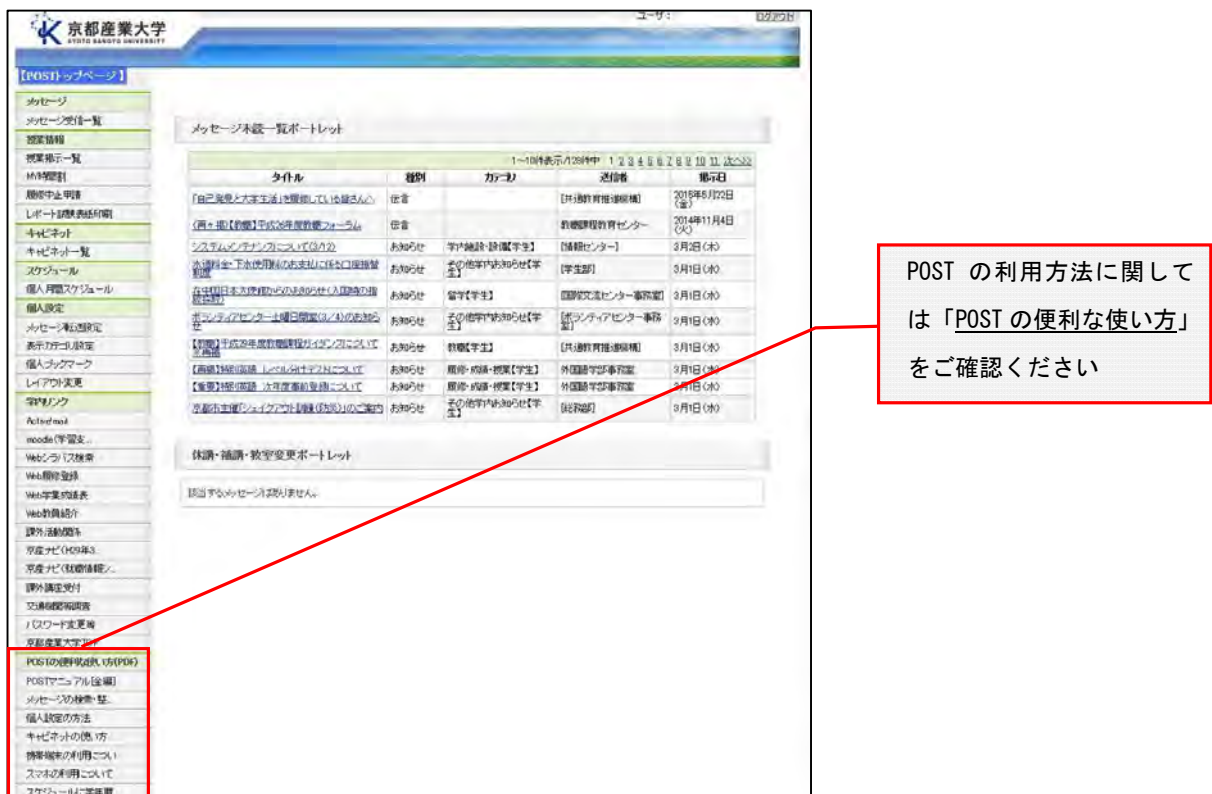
京都産業大学
KYOTO SANGYO UNIVERSITY

ユーザ：
ログアウト

【POSTトップページ】

メッセージ
メッセージ受信一覧
授業情報
授業掲示一覧
MY時間割
履修中止申請
レポート課題表示依頼
キャビネット
キャビネット一覧
スケジュール
個人用スケジュール
個人設定
メッセージ転送設定
表示カテゴリ設定
個人ブックマーク
レイアウト変更
学内リンク
Active!mail
moodle(学習支...
Webシラバス検索
Web履修登録
Web学業成績表
Web教員紹介
課外活動関係
京産ナビ(H29年3...
京産ナビ(就職情報...
課外講座受付
交通機関等調査
パスワード変更等
京都産業大学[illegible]
POSTの便利な使い方(PDF)
POSTマニュアル[全編]
メッセージの検索・整...
個人設定の方法
キャビネットの使い方
携帯端末の利用につい
スマホの利用について
スケジュールに学事暦...

メッセージ未読一覧ポートレット

1~10件表示/128件中 1 2 3 4 5 6 7 8 9 10 11 次へ>>

| タイトル | 種別 | カテゴリ | 送信者 | 掲示日 |
|---|---|---|---|---|
| 「自己発見と大学生活」を履修している皆さんへ | 伝言 | | [共通教育推進機構] | 2015年5月22日(金) |
| 《再々掲》【教職】平成26年度教職フォーラム | 伝言 | | 教職課程教育センター | 2014年11月4日(火) |
| システムメンテナンスについて(3/12) | お知らせ | 学内施設・設備【学生】 | [情報センター] | 3月2日(木) |
| 水道料金・下水使用料のお支払に係る口座振替制度 | お知らせ | その他学内お知らせ【学生】 | [学生部] | 3月1日(水) |
| 在中国日本大使館からのお知らせ(入国時の指紋採取) | お知らせ | 留学【学生】 | 国際交流センター事務室 | 3月1日(水) |
| ボランティアセンター土曜日閉室(3/4)のお知らせ | お知らせ | その他学内お知らせ【学生】 | [ボランティアセンター事務室] | 3月1日(水) |
| 【教職】平成29年度教職課程ガイダンスについて※再掲 | お知らせ | 教職【学生】 | [共通教育推進機構] | 3月1日(水) |
| 【再掲】1年次英語 レベル分けテストについて | お知らせ | 履修・成績・授業【学生】 | 外国語学部事務室 | 3月1日(水) |
| 【重要】1年次英語 次年度事前登録について | お知らせ | 履修・成績・授業【学生】 | 外国語学部事務室 | 3月1日(水) |
| 京都市主催「シェイクアウト訓練(防災)」のご案内 | お知らせ | その他学内お知らせ【学生】 | [総務部] | 3月1日(水) |

休講・補講・教室変更ポートレット

該当するメッセージはありません。

POST の利用方法に関しては「POST の便利な使い方」をご確認ください